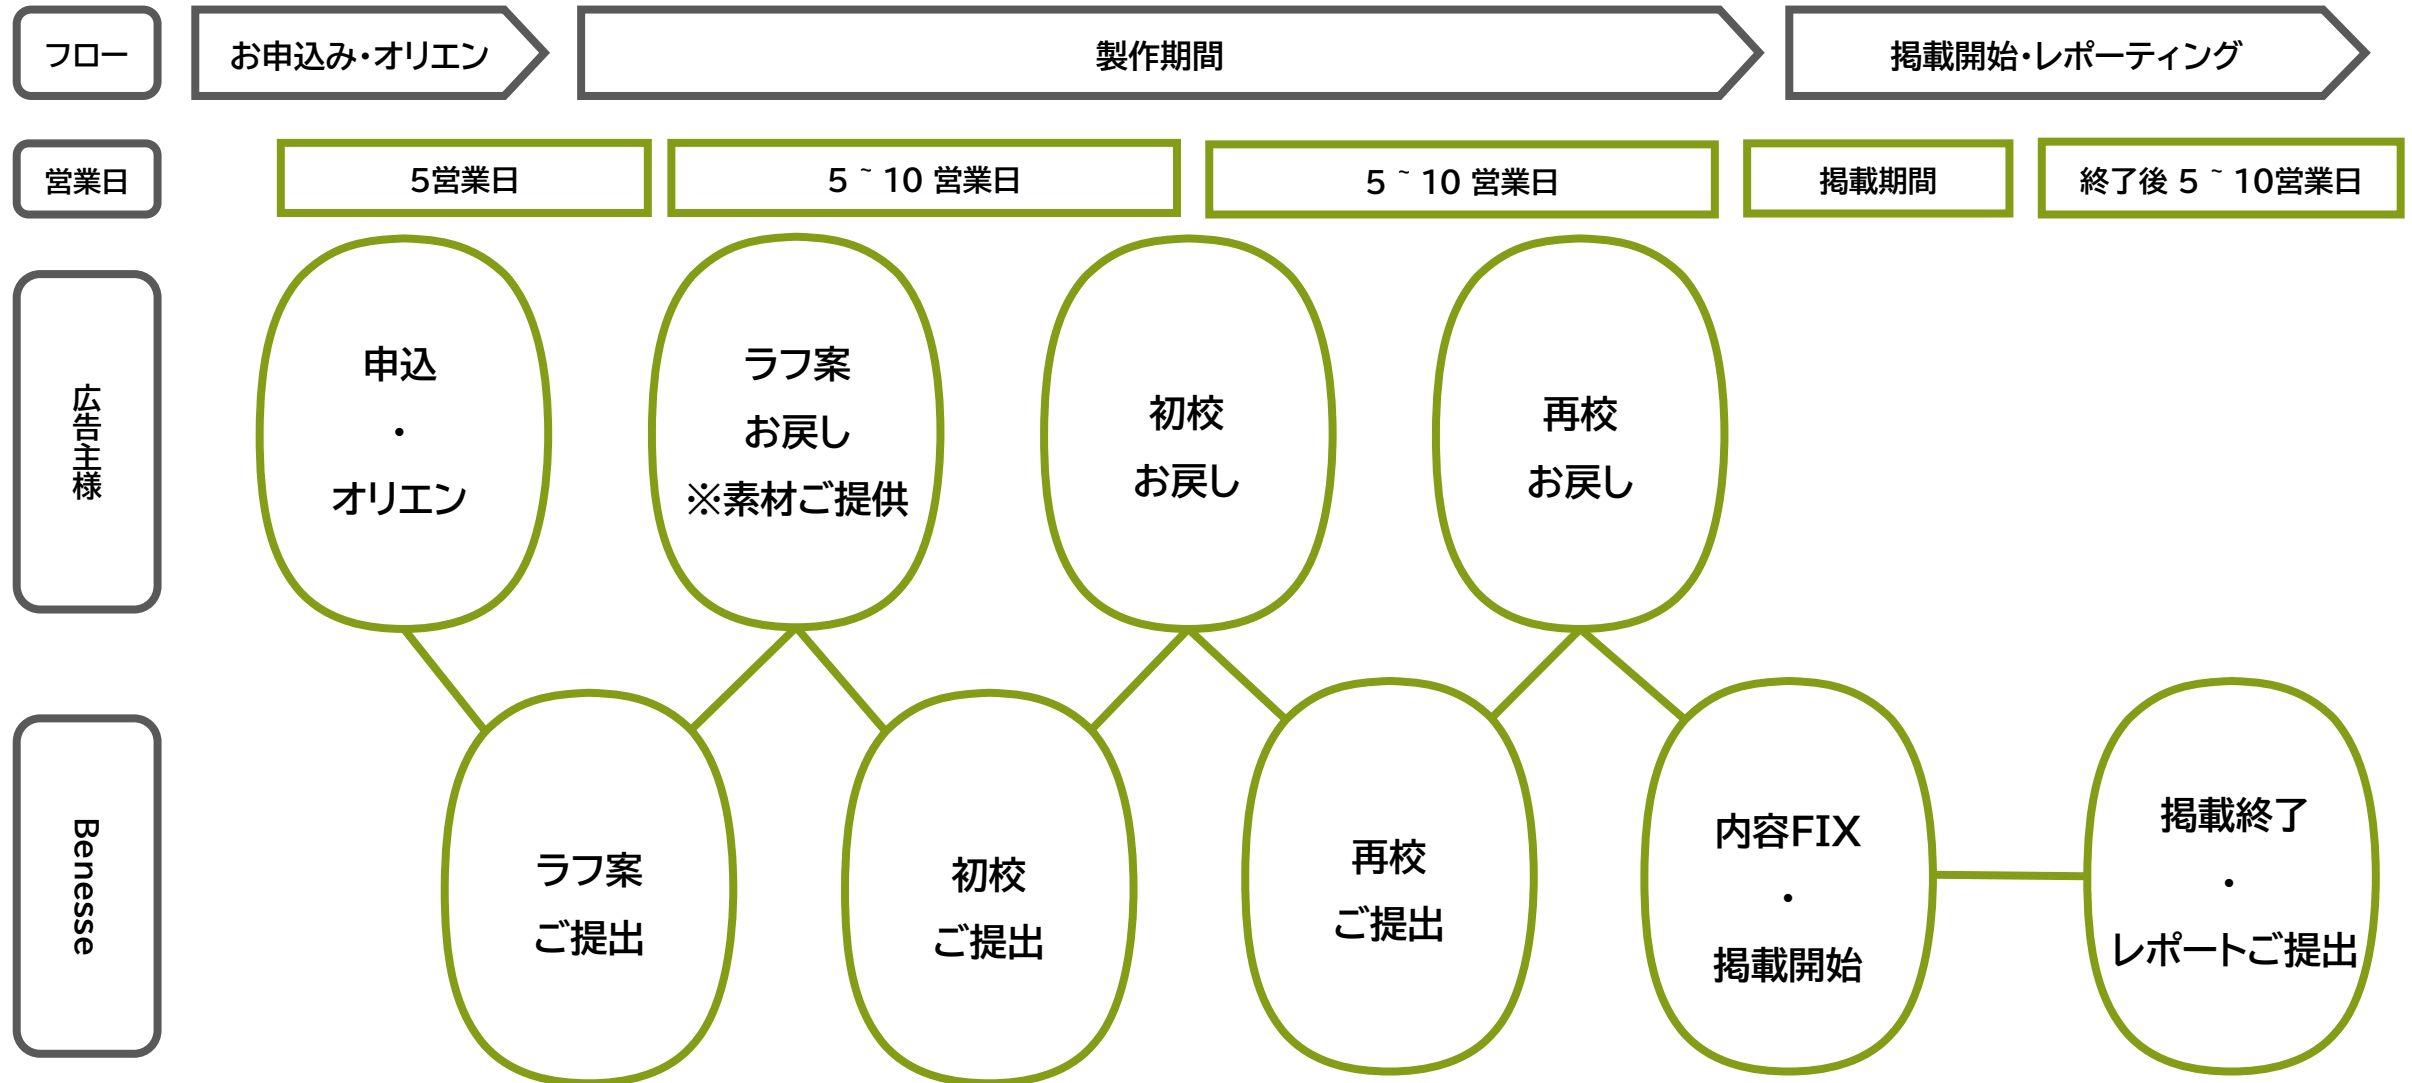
フロー

お申込み・オリエン

製作期間

掲載開始・レポーティング

営業日

5営業日

5 ~ 10 営業日

5 ~ 10 営業日

掲載期間

終了後 5 ~ 10営業日

広告主様

申込
・
オリエン

ラフ案
お戻し
※素材ご提供

初校
お戻し

再校
お戻し

Benesse

ラフ案
ご提出

初校
ご提出

再校
ご提出

内容FIX
・
掲載開始

掲載終了
・
レポートご提出